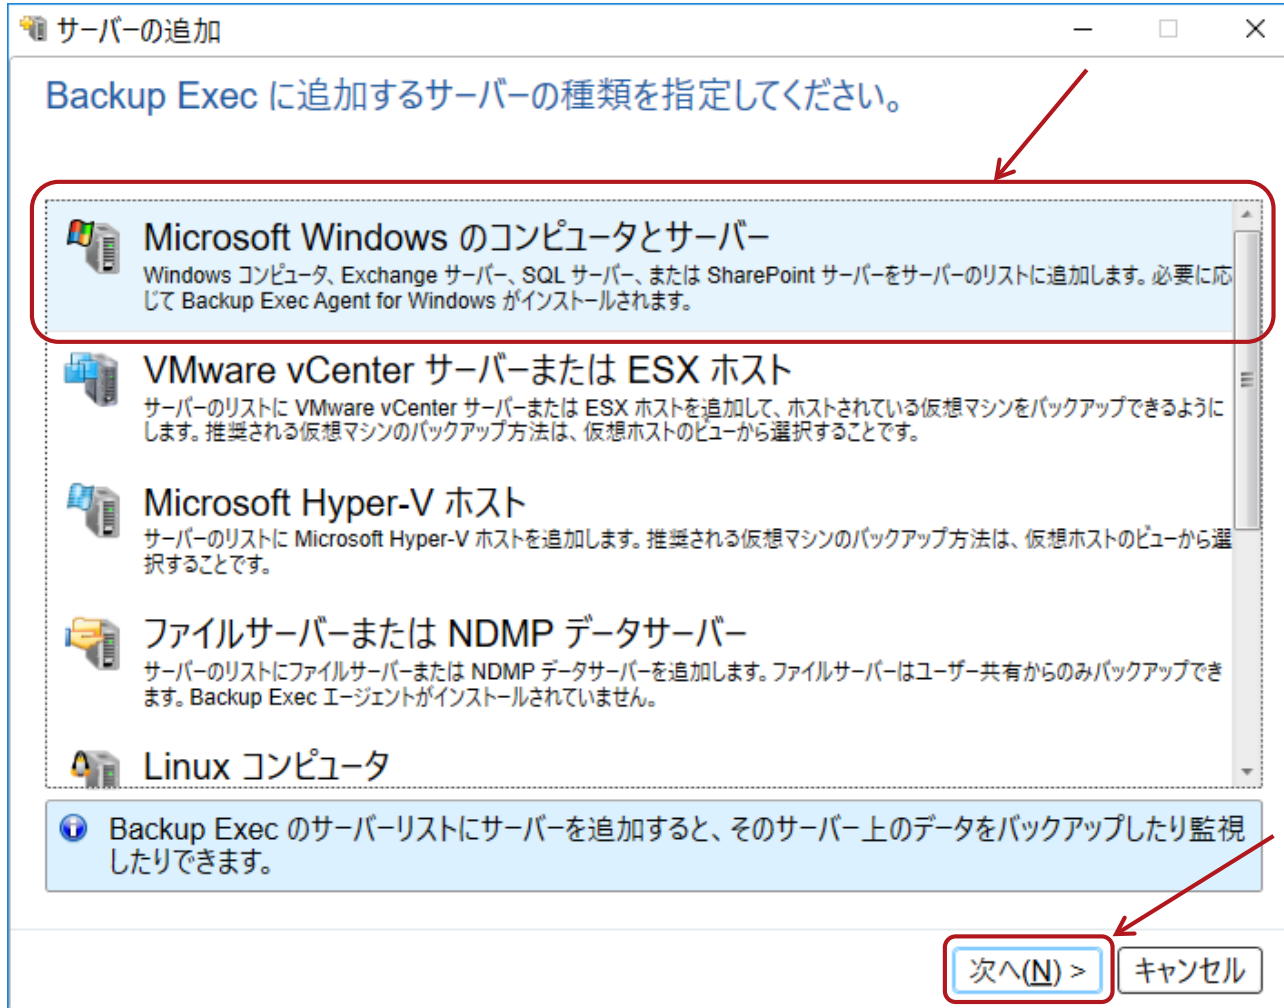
サーバーの追加

Backup Exec に追加するサーバーの種類を指定してください。

Microsoft Windows のコンピュータとサーバー
Windows コンピュータ、Exchange サーバー、SQL サーバー、または SharePoint サーバーをサーバーのリストに追加します。必要に応じて Backup Exec Agent for Windows がインストールされます。

VMware vCenter サーバーまたは ESX ホスト
サーバーのリストに VMware vCenter サーバーまたは ESX ホストを追加して、ホストされている仮想マシンをバックアップできるようにします。推奨される仮想マシンのバックアップ方法は、仮想ホストのビューから選択することです。

Microsoft Hyper-V ホスト
サーバーのリストに Microsoft Hyper-V ホストを追加します。推奨される仮想マシンのバックアップ方法は、仮想ホストのビューから選択することです。

ファイルサーバーまたは NDMP データサーバー
サーバーのリストにファイルサーバーまたは NDMP データサーバーを追加します。ファイルサーバーはユーザー共有からのみバックアップできます。Backup Exec エージェントがインストールされていません。

Linux コンピュータ

Backup Exec のサーバーリストにサーバーを追加すると、そのサーバー上のデータをバックアップしたり監視したりできます。

次へ(N) >
キャンセル